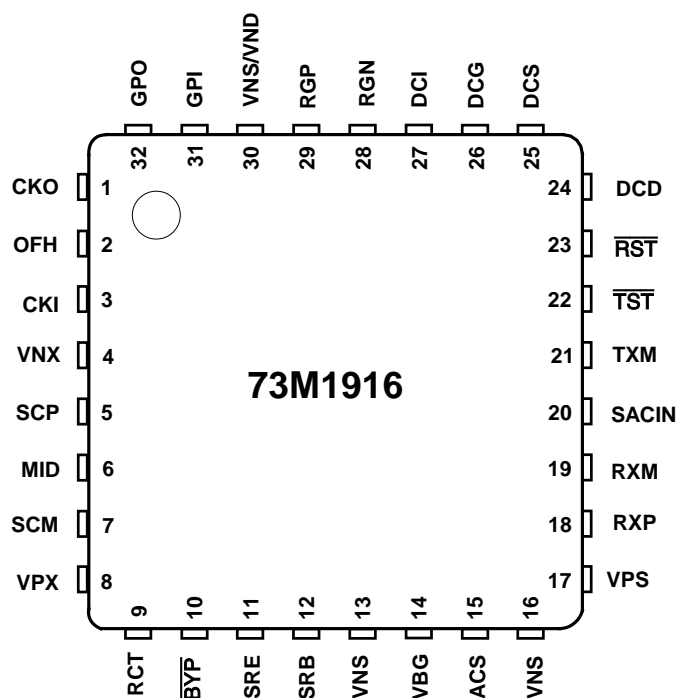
GPO GPI VNS/VND RGP RGN DCI DCG DCS

32 31 30 29 28 27 26 25

CKO 1
OFH 2
CKI 3
VNX 4
SCP 5
MID 6
SCM 7
VPX 8

24 DCD
23 $\overline{RST}$
22 $\overline{TST}$
21 TXM
20 SACIN
19 RXM
18 RXP
17 VPS

73M1916

9 10 11 12 13 14 15 16

RCT $\overline{BYP}$ SRE SRB VNS VBG ACS VNS